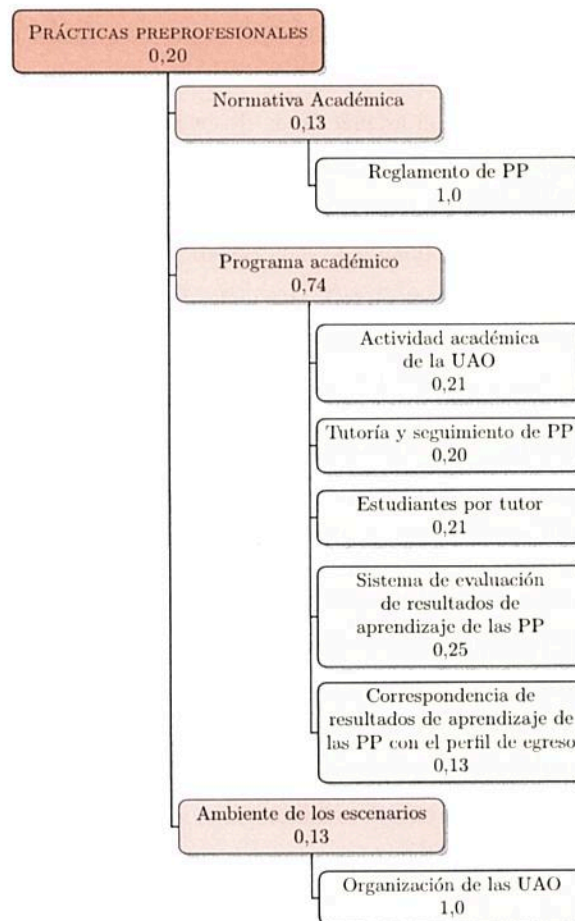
Prácticas preprofesionales
0,20

Normativa Académica
0,13

Reglamento de PP
1,0

Programa académico
0,74

Actividad académica de la UAO
0,21

Tutoría y seguimiento de PP
0,20

Estudiantes por tutor
0,21

Sistema de evaluación de resultados de aprendizaje de las PP
0,25

Correspondencia de resultados de aprendizaje de las PP con el perfil de egreso
0,13

Ambiente de los escenarios
0,13

Organización de las UAO
1,0